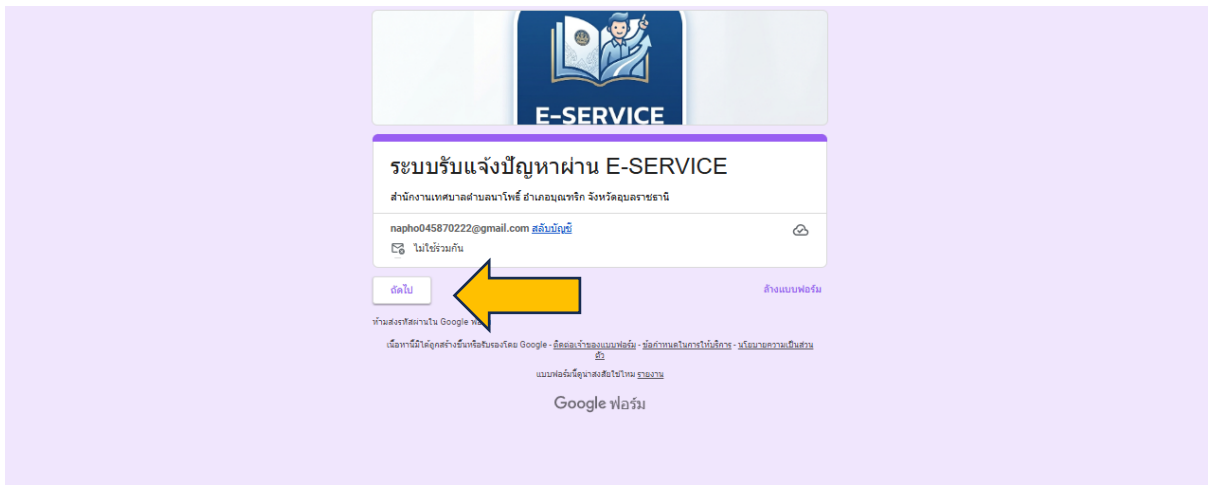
E-SERVICE

ระบบรับแจ้งปัญหาผ่าน E-SERVICE

สำนักงานเทศบาลตำบลนาโพธิ์ อำเภอบุณฑริก จังหวัดอุบลราชธานี

napho045870222@gmail.com สลับบัญชี

ไม่ใช้ร่วมกัน

ถัดไป

ล้างแบบฟอร์ม

ห้ามส่งรหัสผ่านใน Google ฟ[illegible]

เนื้อหานี้มิได้ถูกสร้างขึ้นหรือรับรองโดย Google - ติดต่อเจ้าของแบบฟอร์ม - ข้อกำหนดในการให้บริการ - นโยบายความเป็นส่วนตัว

แบบฟอร์มนี้ดูน่าสงสัยใช่ไหม รายงาน

Google ฟอร์ม